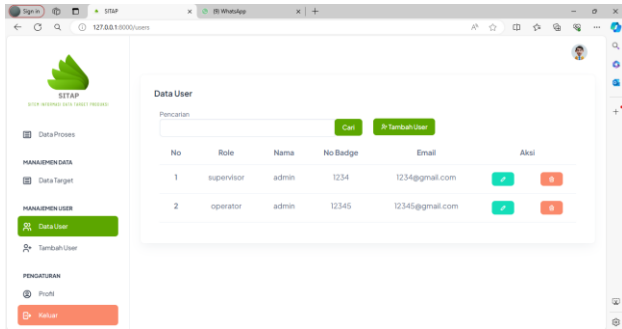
Sign in
SITAP
(9) WhatsApp
127.0.0.1:8000/users

SITAP
SISTEM INFORMASI DATA TARGET PROSES

Data Proses

MANAJEMEN DATA

Data Target

MANAJEMEN USER

Data User

Tambah User

PENGATURAN

Profil

Keluar

Data User

Pencarian

Cari

Tambah User

| No | Role | Nama | No Badge | Email | Aksi |
|---|---|---|---|---|---|
| 1 | supervisor | admin | 1234 | 1234@gmail.com | |
| 2 | operator | admin | 12345 | 12345@gmail.com | |